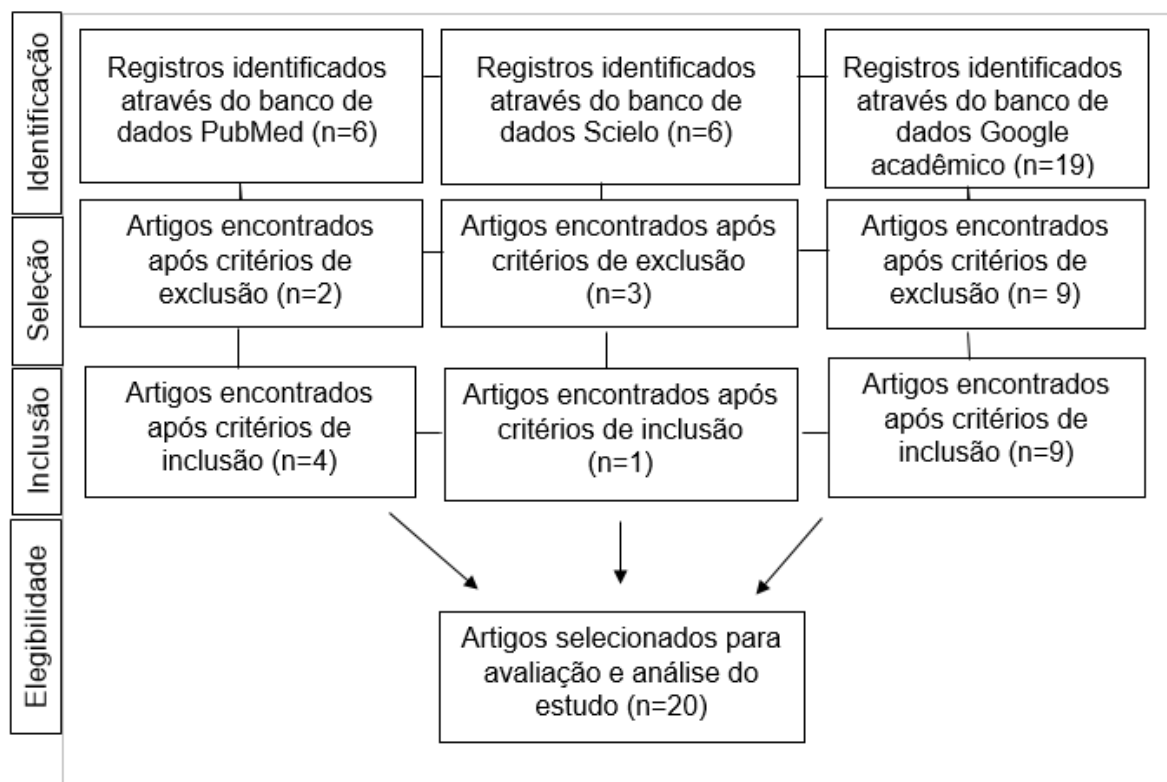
Identificação

Registros identificados através do banco de dados PubMed (n=6)

Registros identificados através do banco de dados Scielo (n=6)

Registros identificados através do banco de dados Google acadêmico (n=19)

Seleção

Artigos encontrados após critérios de exclusão (n=2)

Artigos encontrados após critérios de exclusão (n=3)

Artigos encontrados após critérios de exclusão (n= 9)

Inclusão

Artigos encontrados após critérios de inclusão (n=4)

Artigos encontrados após critérios de inclusão (n=1)

Artigos encontrados após critérios de inclusão (n=9)

Elegibilidade

Artigos selecionados para avaliação e análise do estudo (n=20)